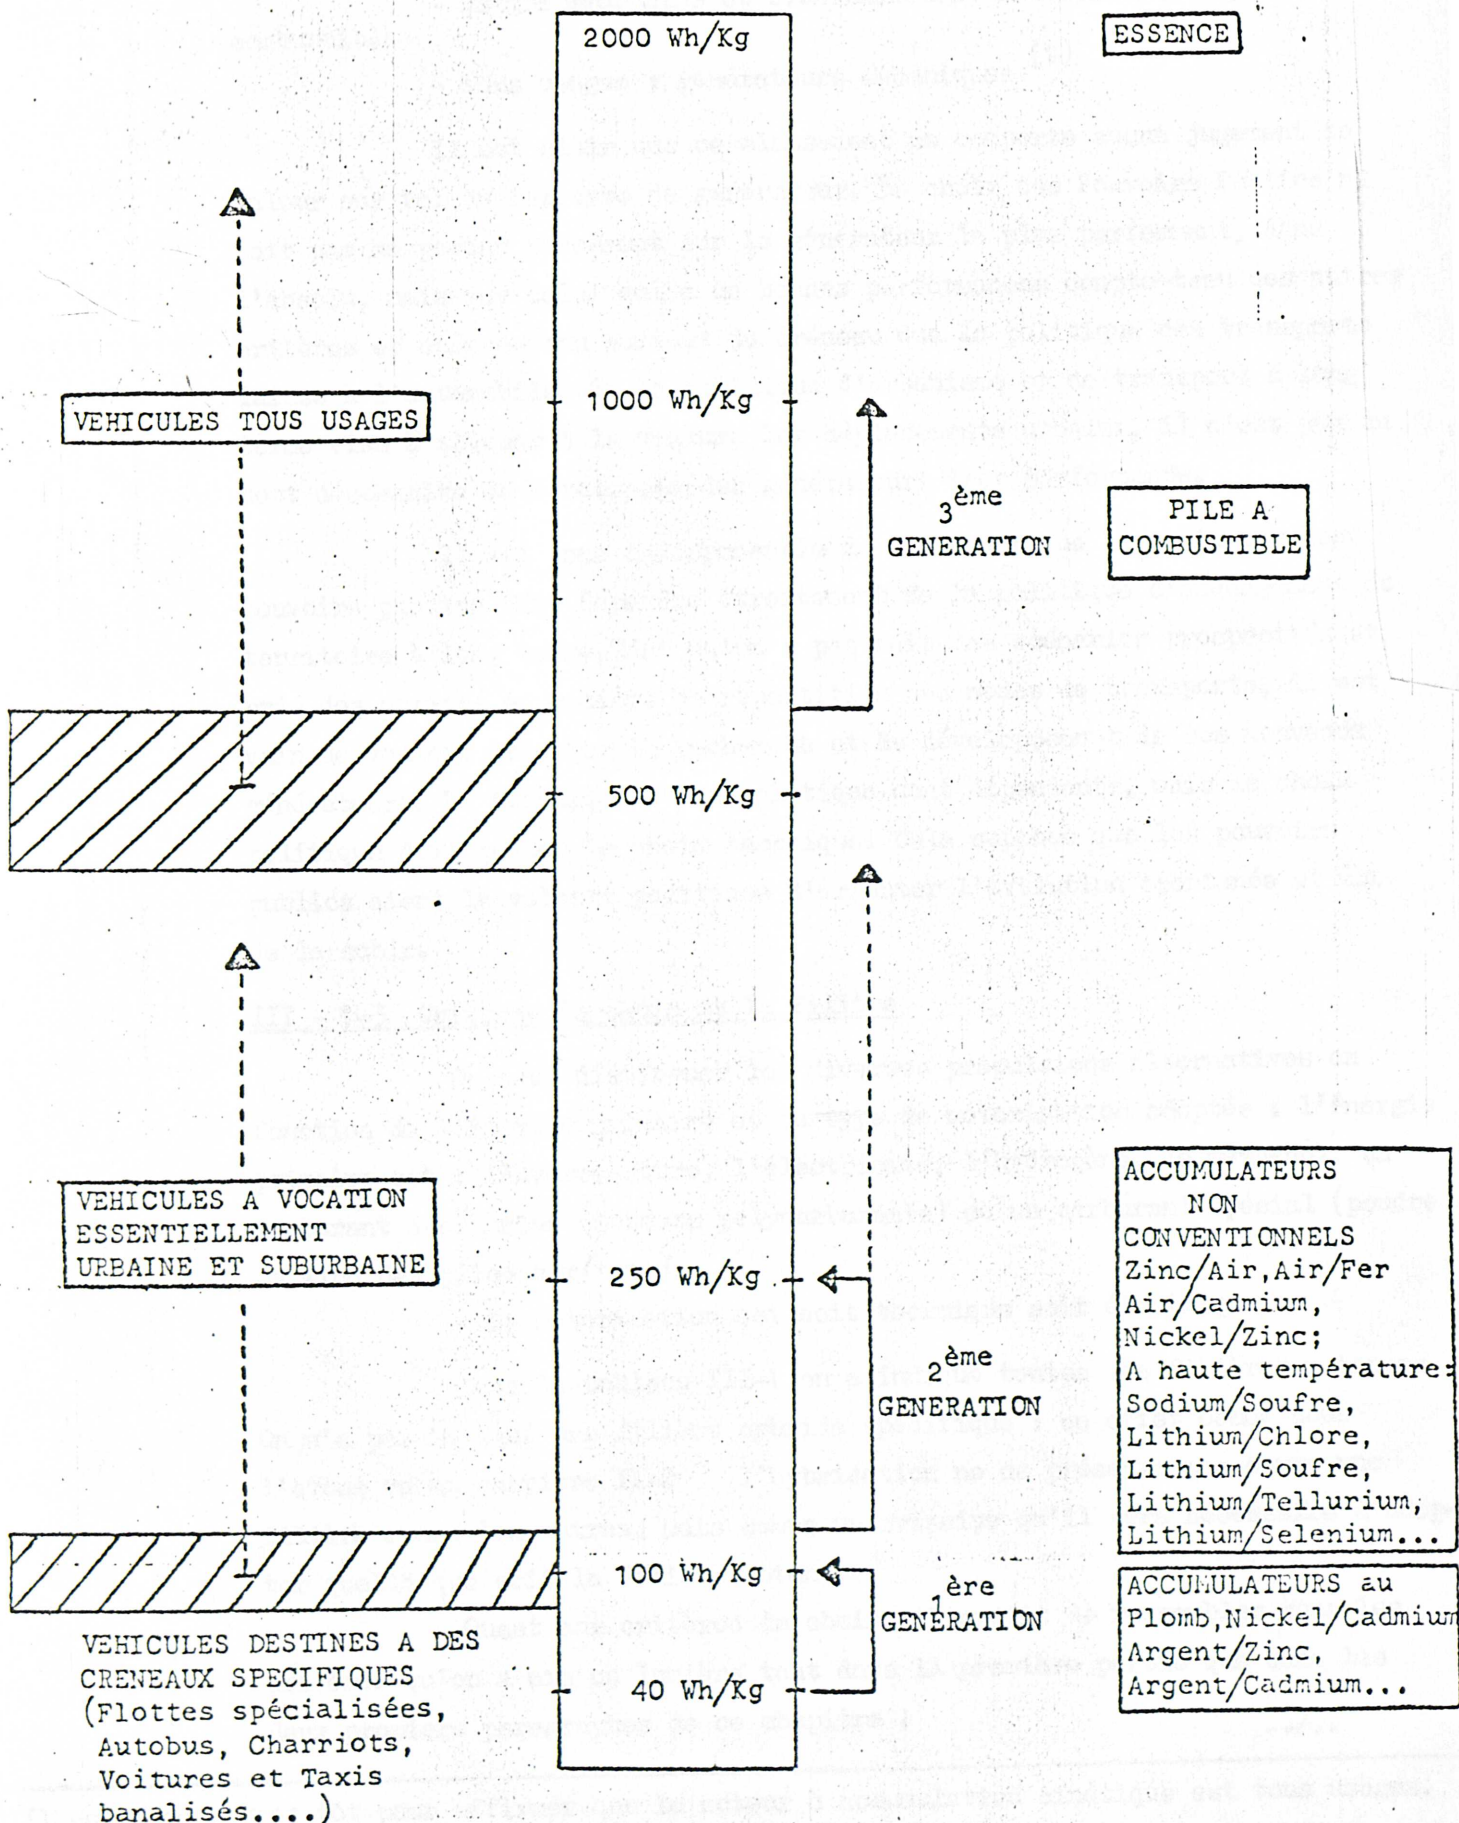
2000 Wh/Kg

ESSENCE

VEHICULES TOUS USAGES

1000 Wh/Kg

$3^{ème}$ GENERATION

PILE A COMBUSTIBLE

500 Wh/Kg

VEHICULES A VOCATION ESSENTIELLEMENT URBAINE ET SUBURBAINE

250 Wh/Kg

$2^{ème}$ GENERATION

ACCUMULATEURS NON CONVENTIONNELS
Zinc/Air, Air/Fer
Air/Cadmium,
Nickel/Zinc;
A haute température:
Sodium/Soufre,
Lithium/Chlore,
Lithium/Soufre,
Lithium/Tellurium,
Lithium/Selenium...

100 Wh/Kg

$1^{ère}$ GENERATION

ACCUMULATEURS au Plomb, Nickel/Cadmium
Argent/Zinc,
Argent/Cadmium...

40 Wh/Kg

VEHICULES DESTINES A DES CRENEAUX SPECIFIQUES
(Flottes spécialisées,
Autobus, Charriots,
Voitures et Taxis
banalisés....)